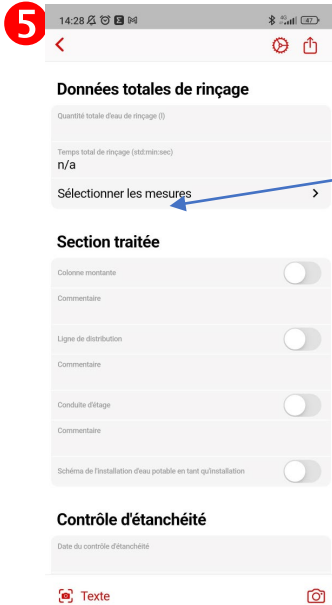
5

14:28

Données totales de rinçage

Quantité totale d'eau de rinçage (l)

Temps total de rinçage (std:min:sec)
n/a

Sélectionner les mesures

Section traitée

Colonne montante

Commentaire

Ligne de distribution

Commentaire

Conduite d'étage

Commentaire

Schéma de l'installation d'eau potable en tant qu'installation

Contrôle d'étanchéité

Date du contrôle d'étanchéité

Texte